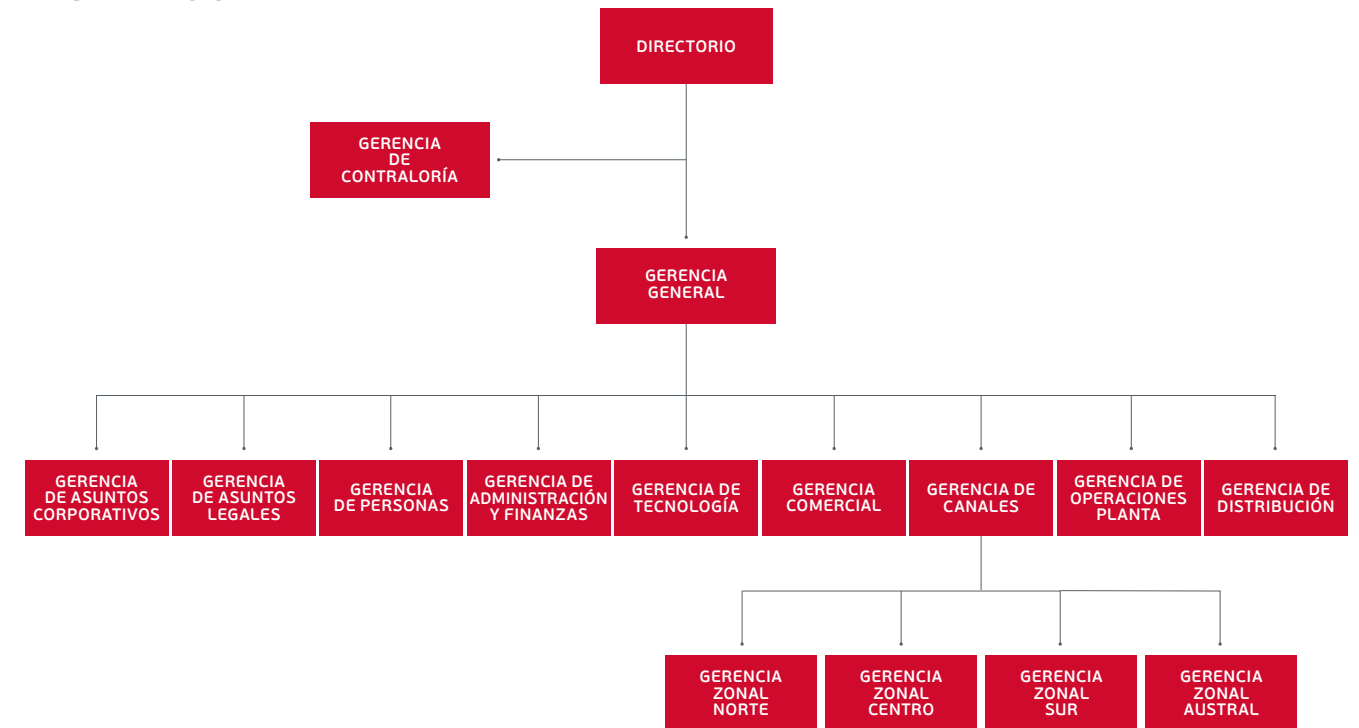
DIRECTORIO

GERENCIA DE CONTRALORÍA

GERENCIA GENERAL

GERENCIA DE ASUNTOS CORPORATIVOS

GERENCIA DE ASUNTOS LEGALES

GERENCIA DE PERSONAS

GERENCIA DE ADMINISTRACIÓN Y FINANZAS

GERENCIA DE TECNOLOGÍA

GERENCIA COMERCIAL

GERENCIA DE CANALES

GERENCIA DE OPERACIONES PLANTA

GERENCIA DE DISTRIBUCIÓN

GERENCIA ZONAL NORTE

GERENCIA ZONAL CENTRO

GERENCIA ZONAL SUR

GERENCIA ZONAL AUSTRAL